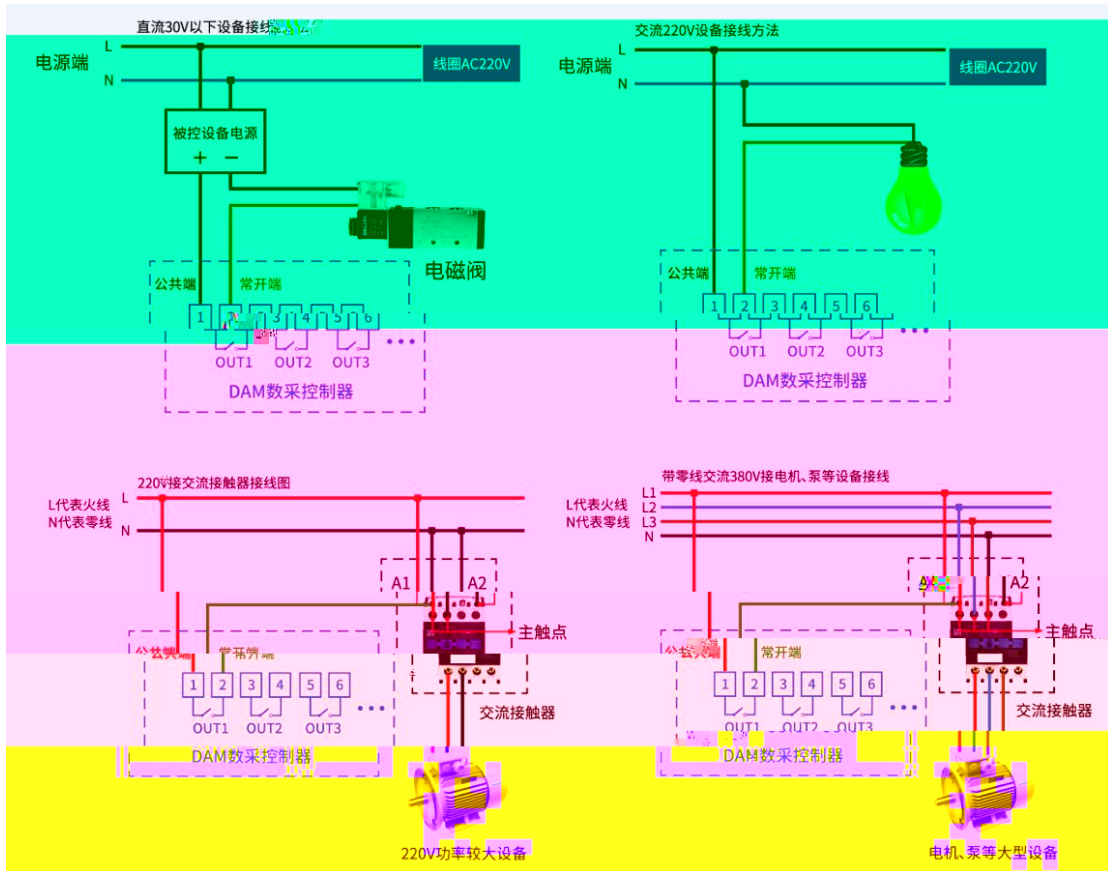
直流30V以下设备接线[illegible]

电源端

L

N

线圈AC220V

被控设备电源

+ −

电磁阀

公共端

常开端

1 2 3 4 5 6

OUT1 OUT2 OUT3 • • •

DAM数采控制器

交流220V设备接线方法

电源端

L

N

线圈AC220V

公共端

常开端

1 2 3 4 5 6

OUT1 OUT2 OUT3 • • •

DAM数采控制器

220V接交流接触器接线图

L代表火线

N代表零线

L

N

A1 A2

主触点

公共端

常开端

1 2 3 4 5 6

OUT1 OUT2 OUT3 • • •

DAM数采控制器

交流接触器

220V功率较大设备

带零线交流380V接电机、泵等设备接线

L代表火线

N代表零线

L1

L2

L3

N

A1 A2

主触点

公共端

常开端

1 2 3 4 5 6

OUT1 OUT2 OUT3 • • •

DAM数采控制器

交流接触器

电机、泵等大型设备